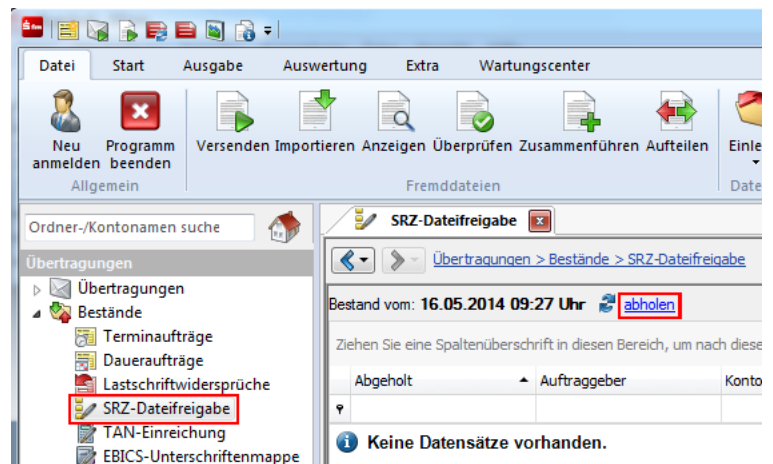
Datei Start Ausgabe Auswertung Extra Wartungscenter

Neu anmelden Programm beenden
Allgemein

Versenden Importieren Anzeigen Überprüfen Zusammenführen Aufteilen
Fremddateien

Einle
Date

Ordner-/Kontonamen suche

Übertragungen
Übertragungen
Bestände
Terminaufträge
Daueraufträge
Lastschriftwidersprüche
SRZ-Dateifreigabe
TAN-Einreichung
EBICS-Unterschriftenmappe

SRZ-Dateifreigabe

Übertragungen > Bestände > SRZ-Dateifreigabe

Bestand vom: 16.05.2014 09:27 Uhr abholen

Ziehen Sie eine Spaltenüberschrift in diesen Bereich, um nach diese

| Abgeholt | Auftraggeber | Konto |
|---|---|---|
| | | |

Keine Datensätze vorhanden.